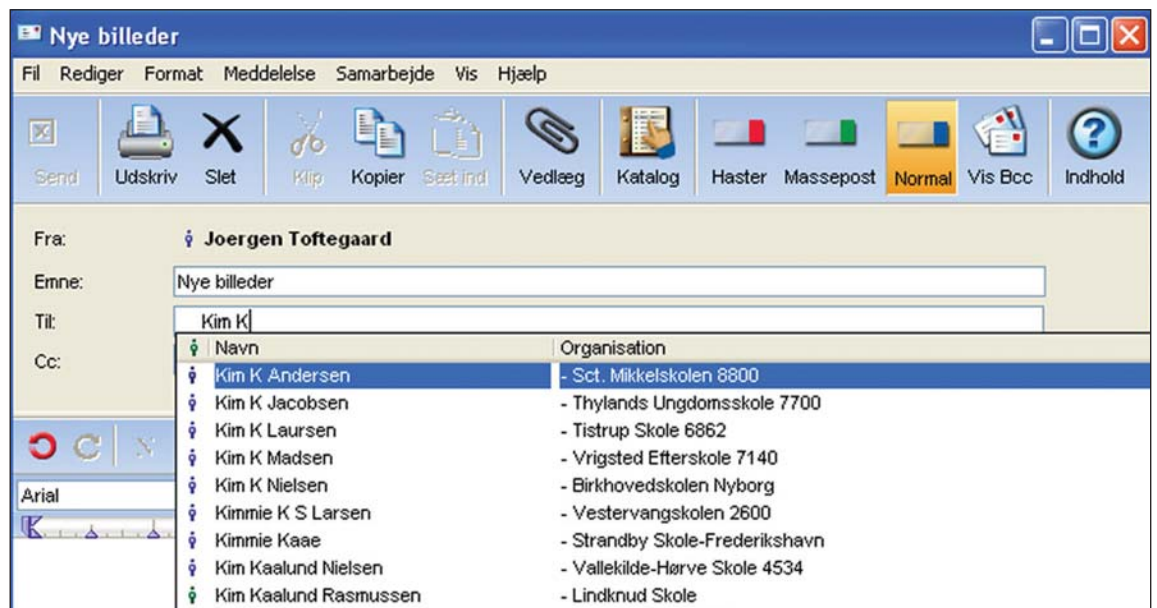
Nye billeder

Fil Rediger Format Meddelelse Samarbejde Vis Hjælp

Send Udskriv Slet Klip Kopier Sæt ind Vedlæg Katalog Haster Massepost Normal Vis Bcc Indhold

Fra: Joergen Toftegaard

Emne: Nye billeder

Til: Kim K

Cc:

Arial

| Navn | Organisation |
|---|---|
| Kim K Andersen | - Sct. Mikkelskolen 8800 |
| Kim K Jacobsen | - Thylands Ungdomsskole 7700 |
| Kim K Laursen | - Tistrup Skole 6862 |
| Kim K Madsen | - Vrigsted Efterskole 7140 |
| Kim K Nielsen | - Birkhovedskolen Nyborg |
| Kimmie K S Larsen | - Vestervangskolen 2600 |
| Kimmie Kaae | - Strandby Skole-Frederikshavn |
| Kim Kaalund Nielsen | - Vallekilde-Hørve Skole 4534 |
| Kim Kaalund Rasmussen | - Lindknud Skole |